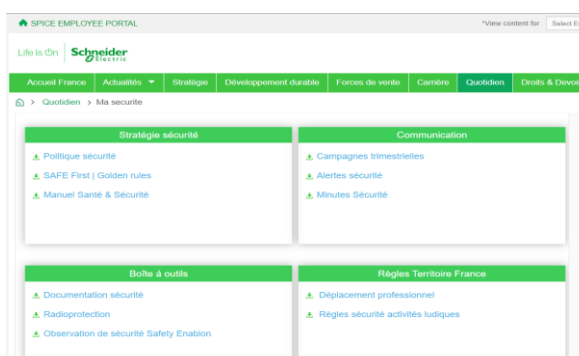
SPICE EMPLOYEE PORTAL

*View content for Select E

Life Is On Schneider Electric

Accueil France Actualités Stratégie Développement durable Forces de vente Carrière Quotidien Droits & Devo

> Quotidien > Ma securite

Stratégie sécurité

Politique sécurité

SAFE First | Golden rules

Manuel Santé & Sécurité

Communication

Campagnes trimestrielles

Alertes sécurité

Minutes Sécurité

Boîte à outils

Documentation sécurité

Radioprotection

Observation de sécurité Safety Enablon

Règles Territoire France

Déplacement professionnel

Règles sécurité activités ludiques